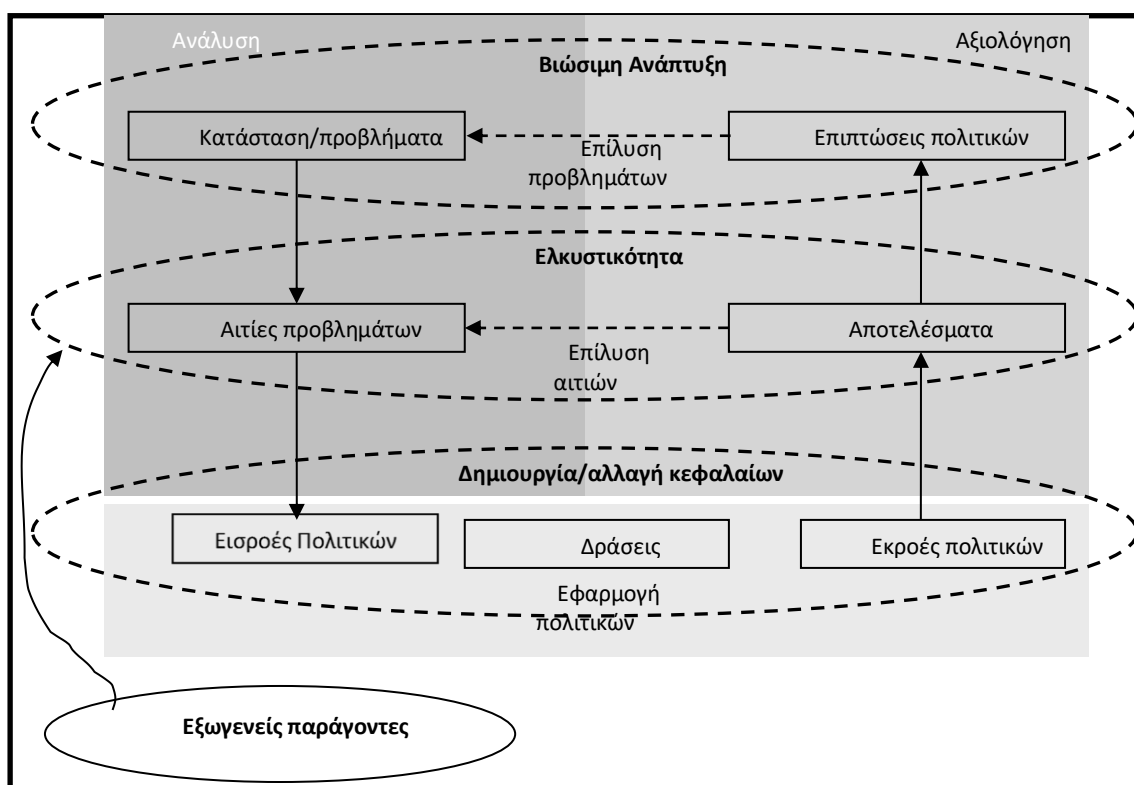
Ανάλυση

Αξιολόγηση

Βιώσιμη Ανάπτυξη

Κατάσταση/προβλήματα

Επιπτώσεις πολιτικών

Επίλυση προβλημάτων

Ελκυστικότητα

Αιτίες προβλημάτων

Αποτελέσματα

Επίλυση αιτιών

Δημιουργία/αλλαγή κεφαλαίων

Εισροές Πολιτικών

Δράσεις

Εκροές πολιτικών

Εφαρμογή πολιτικών

Εξωγενείς παράγοντες